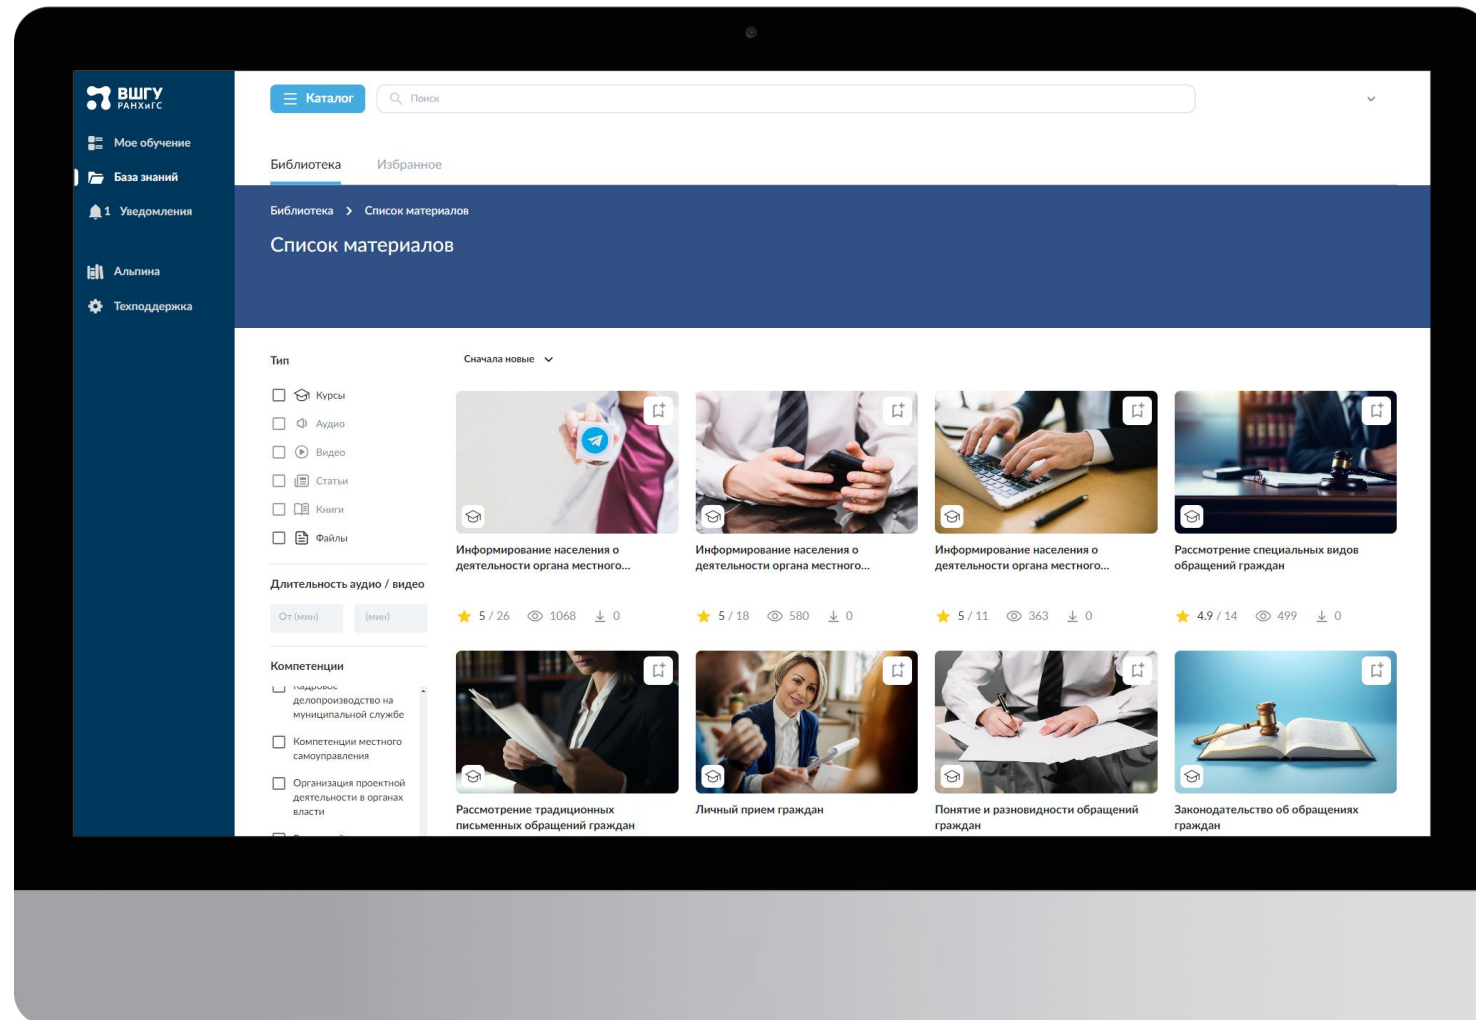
ВШГУ
РАНХиГС

Мое обучение
База знаний
1 Уведомления
Альпина
Техподдержка

Каталог
Поиск

Библиотека
Избранное

Библиотека > Список материалов

Список материалов

Тип
Курсы
Аудио
Видео
Статьи
Книги
Файлы

Длительность аудио / видео
От (мин)
(мин)

Компетенции
Кадровое делопроизводство на муниципальной службе
Компетенции местного самоуправления
Организация проектной деятельности в органах власти

Сначала новые

Информирование населения о деятельности органа местного...
5 / 26 1068 0

Информирование населения о деятельности органа местного...
5 / 18 580 0

Информирование населения о деятельности органа местного...
5 / 11 363 0

Рассмотрение специальных видов обращений граждан
4.9 / 14 499 0

Рассмотрение традиционных письменных обращений граждан

Личный прием граждан

Понятие и разновидности обращений граждан

Законодательство об обращениях граждан